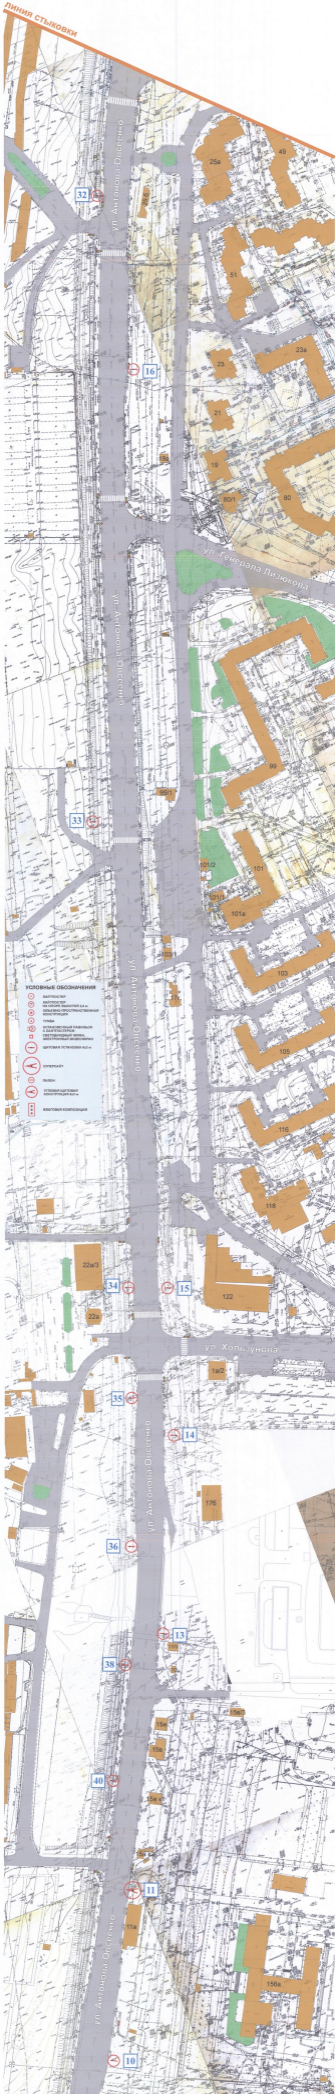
линия стыковки

ул. Антонова-Овсеенко

32

25а

49

51

23а

23

16

21

19

80/1

80

ул. Генерала Лизюкова

ул. Антонова-Овсеенко

33

99

101/2

101

101/3

101а

103

105

116

118

УСЛОВНЫЕ ОБОЗНАЧЕНИЯ

ул. Антонова-Овсеенко

22а/2

34

15

122

22а

ул. Хользунова

35

14

176

36

ул. Антонова-Овсеенко

13

38

40

11

ул. Антонова-Овсеенко

156а

10